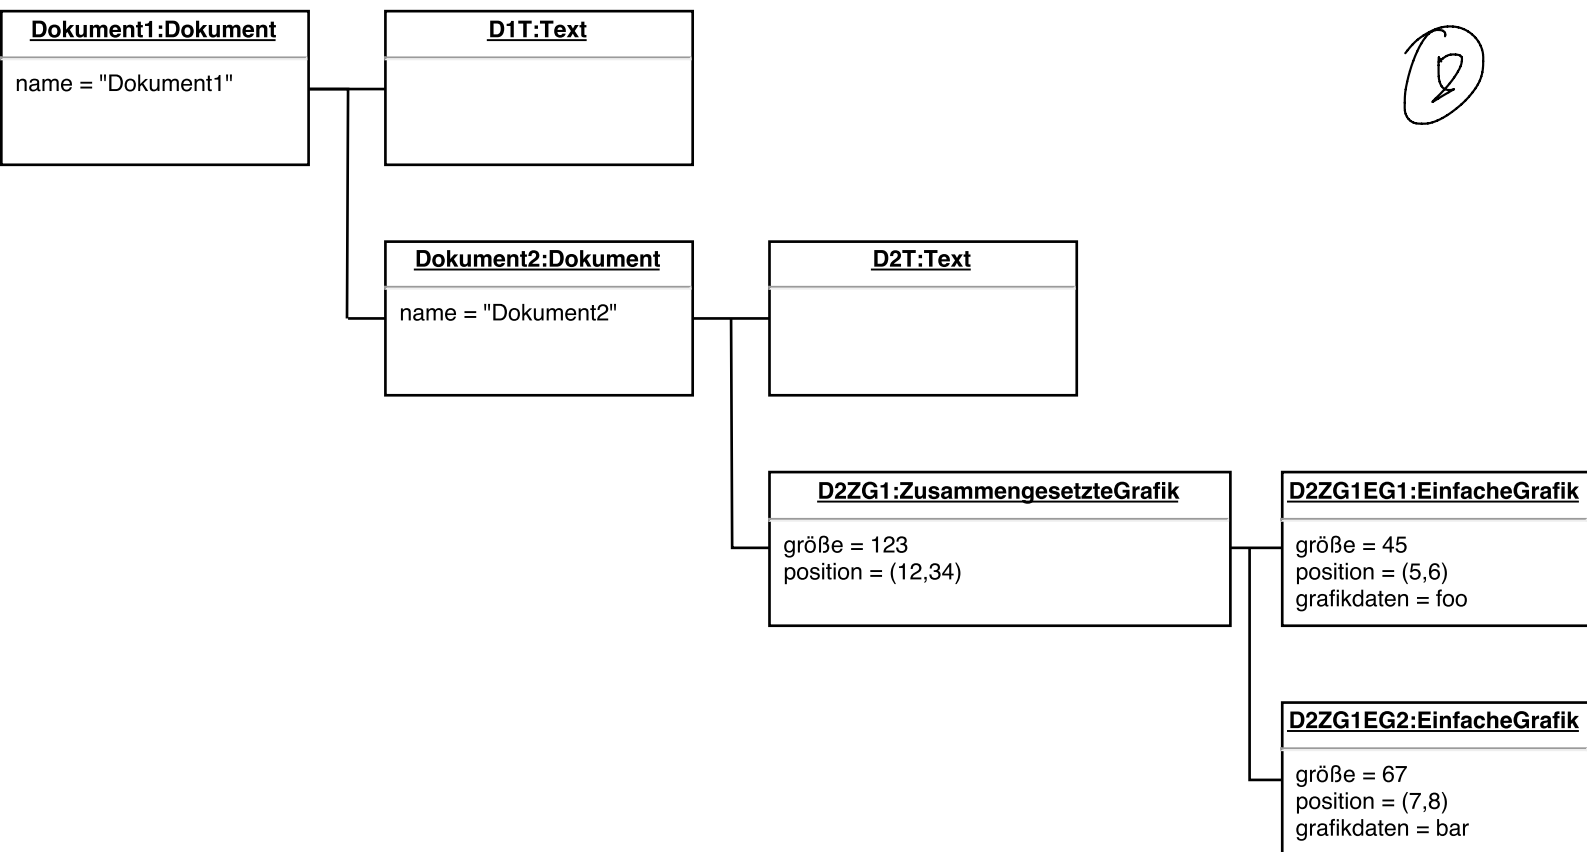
Dokument1:Dokument

name = "Dokument1"

D1T:Text

D

Dokument2:Dokument

name = "Dokument2"

D2T:Text

D2ZG1:ZusammengesetzteGrafik

größe = 123
position = (12,34)

D2ZG1EG1:EinfacheGrafik

größe = 45
position = (5,6)
grafikdaten = foo

D2ZG1EG2:EinfacheGrafik

größe = 67
position = (7,8)
grafikdaten = bar